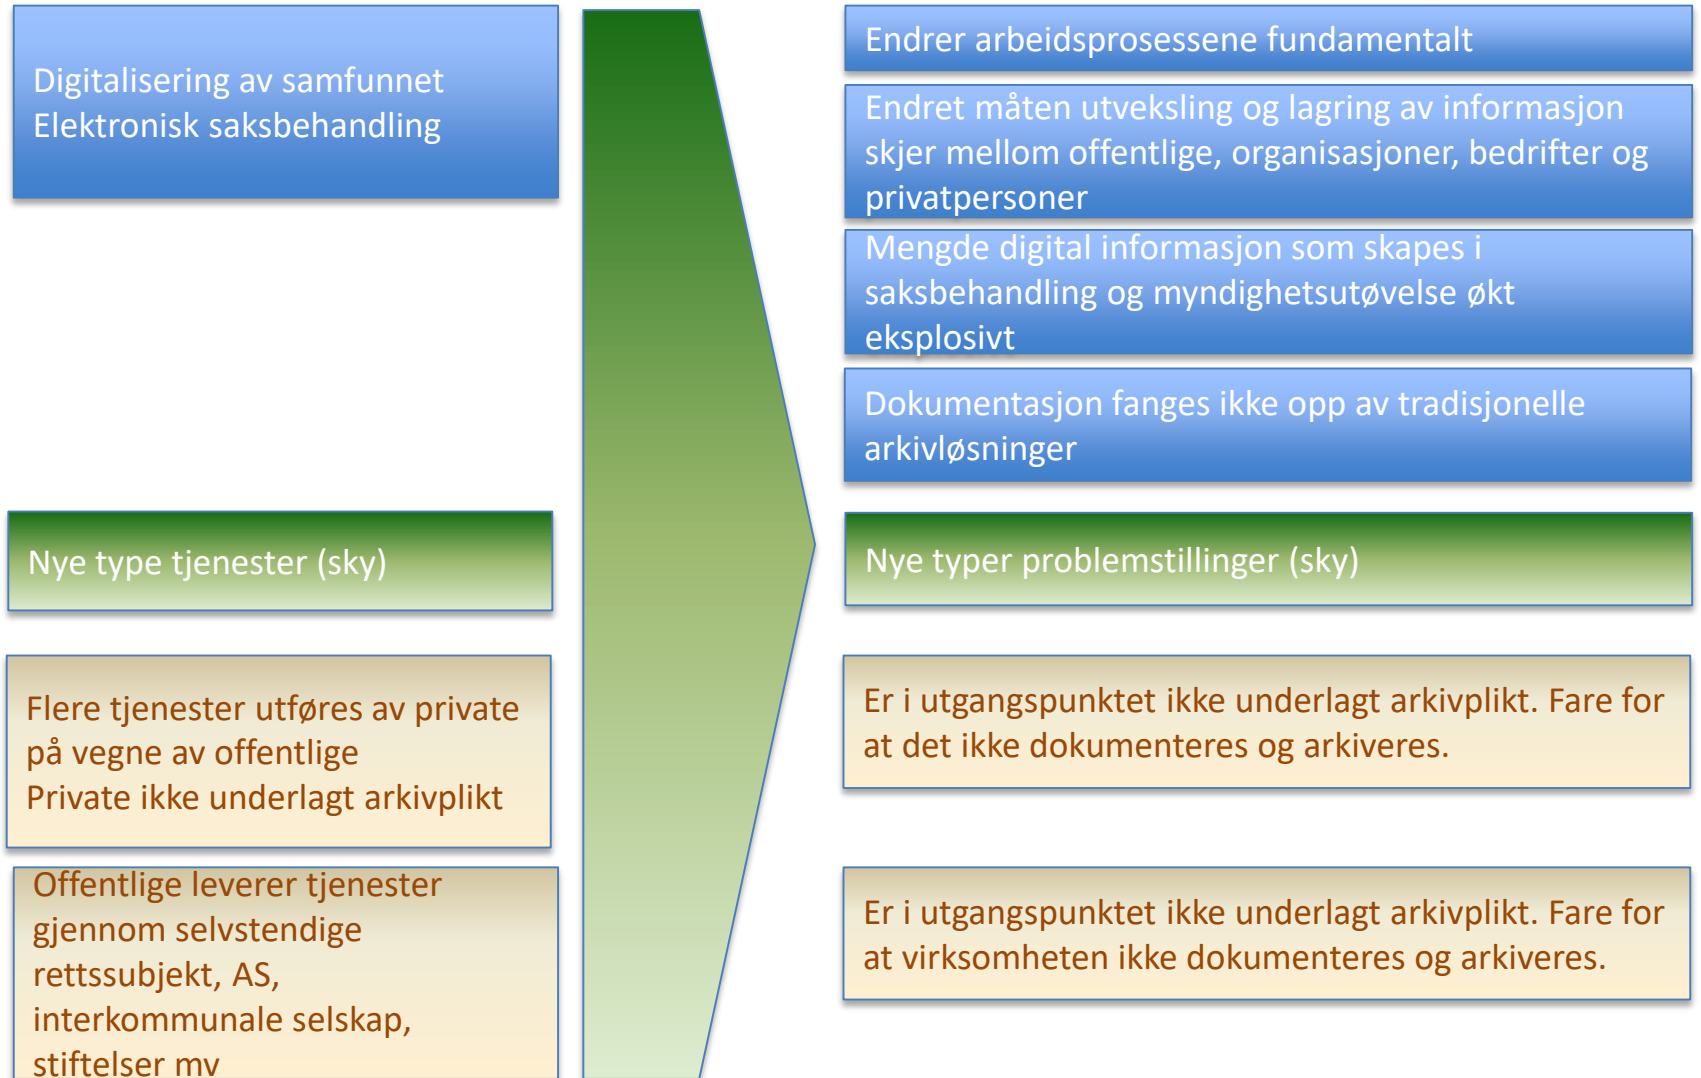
Digitalisering av samfunnet
Elektronisk saksbehandling

Endrer arbeidsprosessene fundamentalt

Endret måten utveksling og lagring av informasjon skjer mellom offentlige, organisasjoner, bedrifter og privatpersoner

Mengde digital informasjon som skapes i saksbehandling og myndighetsutøvelse økt eksplosivt

Dokumentasjon fanges ikke opp av tradisjonelle arkivløsninger

Nye type tjenester (sky)

Nye typer problemstillinger (sky)

Flere tjenester utføres av private på vegne av offentlige
Private ikke underlagt arkivplikt

Er i utgangspunktet ikke underlagt arkivplikt. Fare for at det ikke dokumenteres og arkiveres.

Offentlige leverer tjenester gjennom selvstendige rettssubjekt, AS, interkommunale selskap, stiftelser mv

Er i utgangspunktet ikke underlagt arkivplikt. Fare for at virksomheten ikke dokumenteres og arkiveres.